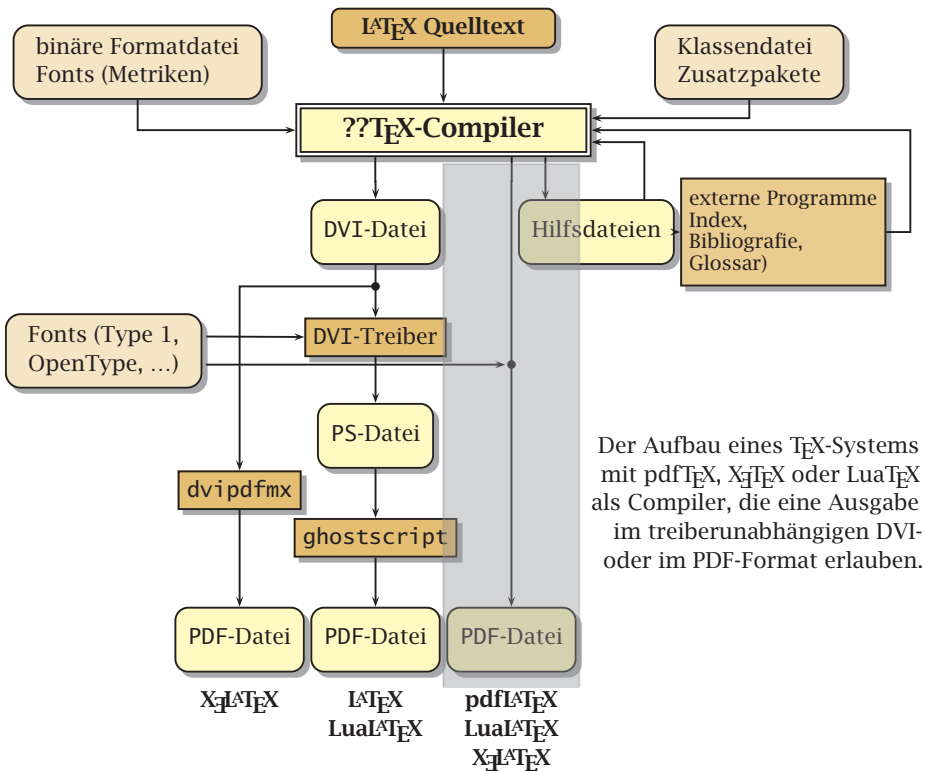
LaTeX Quelltext

binäre Formatdatei
Fonts (Metriken)

Klassendatei
Zusatzpakete

??TeX-Compiler

DVI-Datei

Hilfsdateien

externe Programme
Index,
Bibliografie,
Glossar)

Fonts (Type 1,
OpenType, …)

DVI-Treiber

PS-Datei

dvipdfmx

ghostscript

Der Aufbau eines TeX-Systems mit pdfTeX, XeTeX oder LuaTeX als Compiler, die eine Ausgabe im treiberunabhängigen DVI- oder im PDF-Format erlauben.

PDF-Datei

PDF-Datei

PDF-Datei

XeLaTeX

LaTeX
LuaLaTeX

pdfLaTeX
LuaLaTeX
XeLaTeX